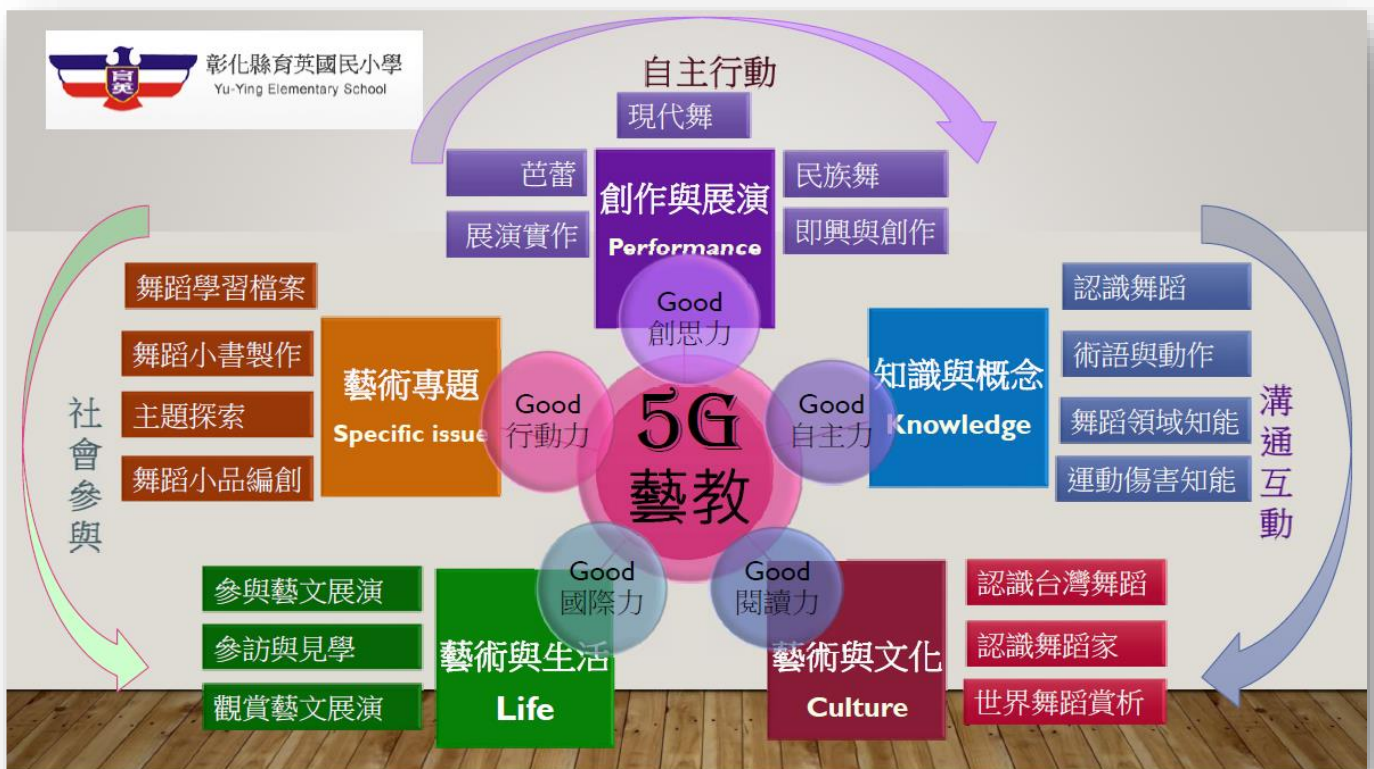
育英

彰化縣育英國民小學
Yu-Ying Elementary School

自主行動

現代舞

芭蕾

創作與展演
Performance

民族舞

展演實作

即興與創作

舞蹈學習檔案

舞蹈小書製作

主題探索

舞蹈小品編創

藝術專題
Specific issue

社會參與

Good
創思力

Good
行動力

5G
藝教

Good
自主力

認識舞蹈

術語與動作

知識與概念
Knowledge

舞蹈領域知能

運動傷害知能

溝通互動

Good
國際力

Good
閱讀力

參與藝文展演

參訪與見學

觀賞藝文展演

藝術與生活
Life

藝術與文化
Culture

認識台灣舞蹈

認識舞蹈家

世界舞蹈賞析